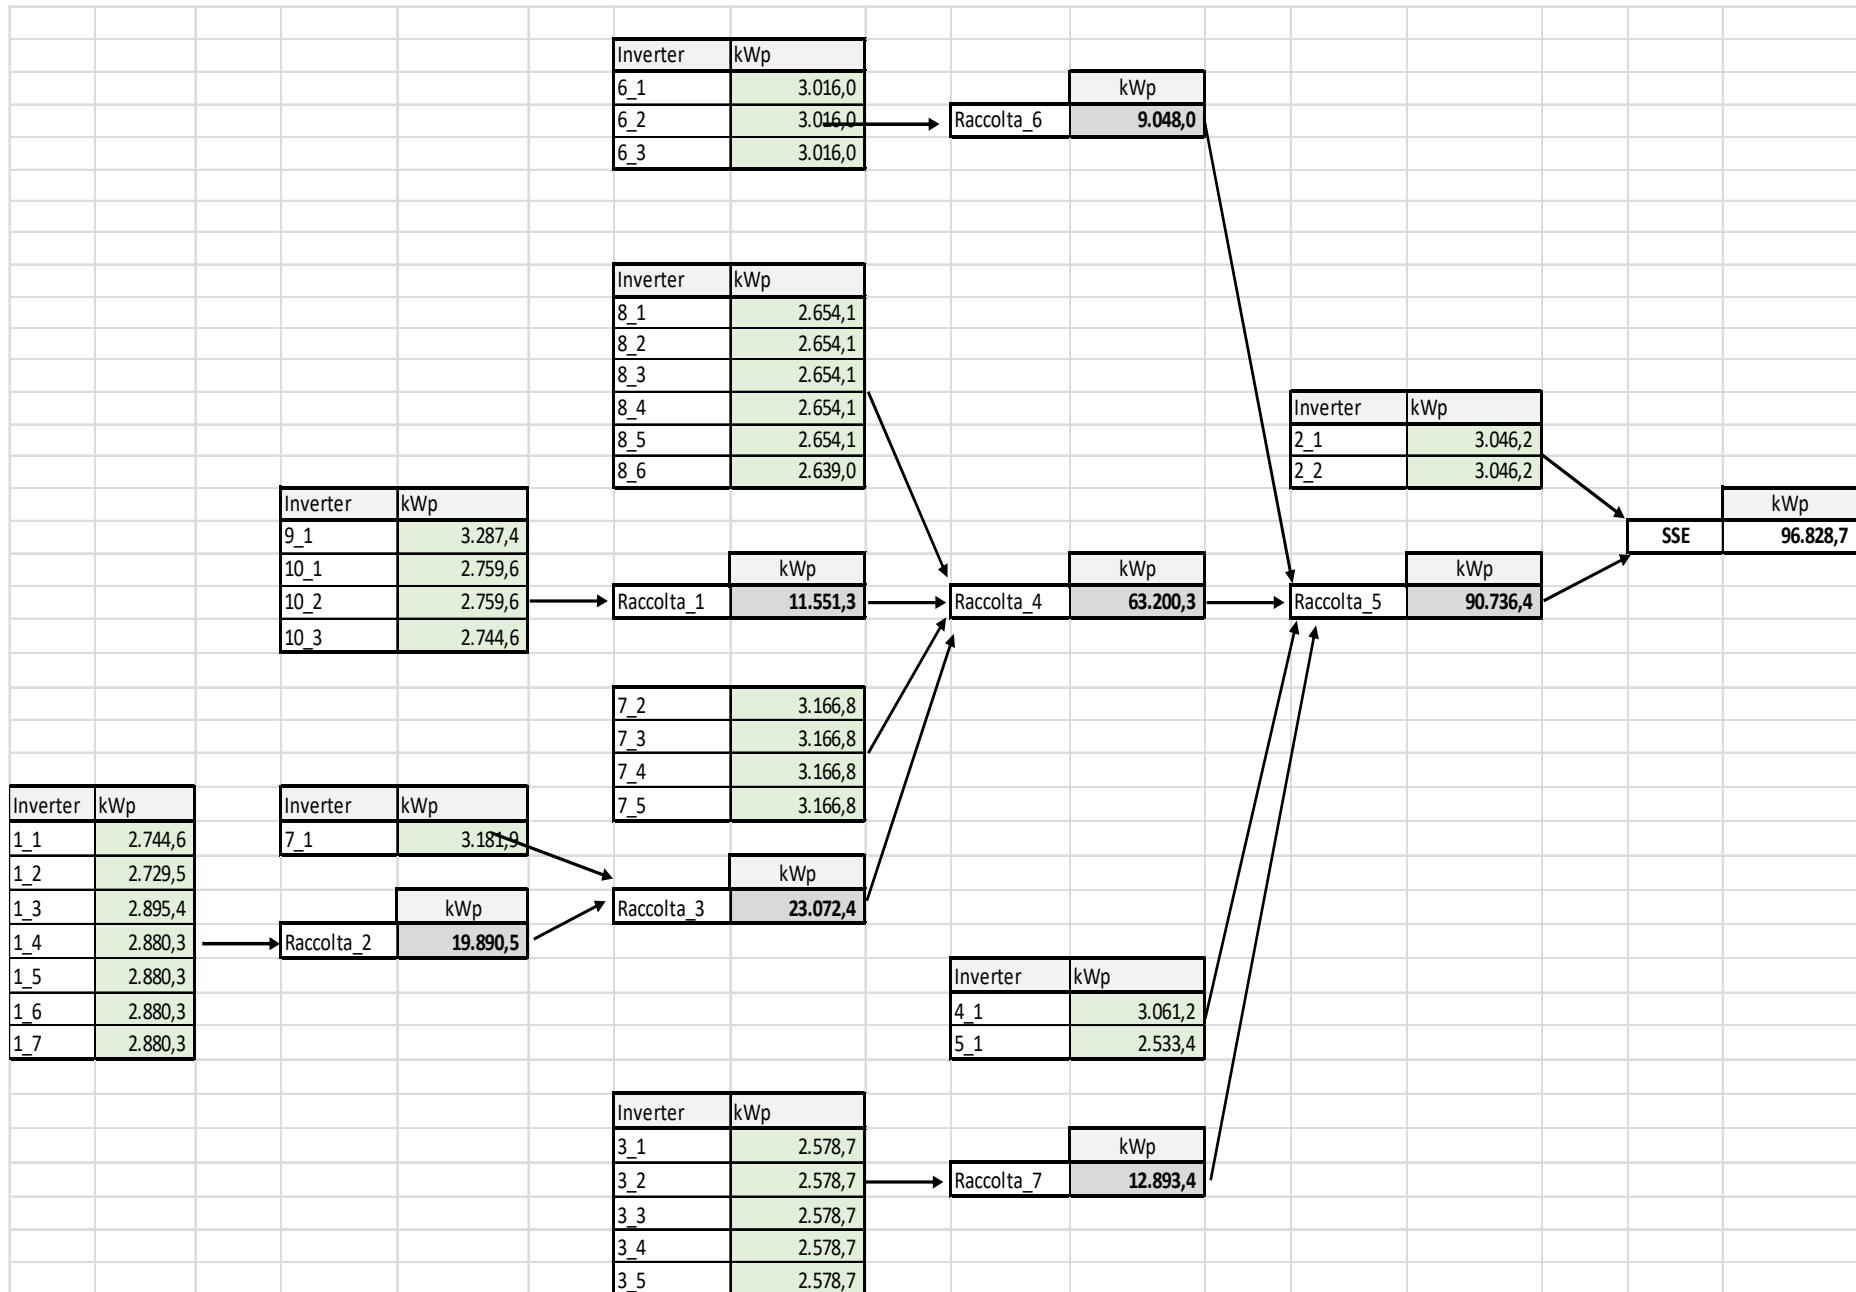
| Inverter | kWp |
|---|---|
| 6_1 | 3.016,0 |
| 6_2 | 3.016,0 |
| 6_3 | 3.016,0 |

| | kWp |
|---|---|
| Raccolta_6 | 9.048,0 |

| Inverter | kWp |
|---|---|
| 8_1 | 2.654,1 |
| 8_2 | 2.654,1 |
| 8_3 | 2.654,1 |
| 8_4 | 2.654,1 |
| 8_5 | 2.654,1 |
| 8_6 | 2.639,0 |

| Inverter | kWp |
|---|---|
| 2_1 | 3.046,2 |
| 2_2 | 3.046,2 |

| | kWp |
|---|---|
| SSE | 96.828,7 |

| Inverter | kWp |
|---|---|
| 9_1 | 3.287,4 |
| 10_1 | 2.759,6 |
| 10_2 | 2.759,6 |
| 10_3 | 2.744,6 |

| | kWp |
|---|---|
| Raccolta_1 | 11.551,3 |

| | kWp |
|---|---|
| Raccolta_4 | 63.200,3 |

| | kWp |
|---|---|
| Raccolta_5 | 90.736,4 |

| | |
|---|---|
| 7_2 | 3.166,8 |
| 7_3 | 3.166,8 |
| 7_4 | 3.166,8 |
| 7_5 | 3.166,8 |

| Inverter | kWp |
|---|---|
| 1_1 | 2.744,6 |
| 1_2 | 2.729,5 |
| 1_3 | 2.895,4 |
| 1_4 | 2.880,3 |
| 1_5 | 2.880,3 |
| 1_6 | 2.880,3 |
| 1_7 | 2.880,3 |

| Inverter | kWp |
|---|---|
| 7_1 | 3.181,9 |

| | kWp |
|---|---|
| Raccolta_2 | 19.890,5 |

| | kWp |
|---|---|
| Raccolta_3 | 23.072,4 |

| Inverter | kWp |
|---|---|
| 4_1 | 3.061,2 |
| 5_1 | 2.533,4 |

| Inverter | kWp |
|---|---|
| 3_1 | 2.578,7 |
| 3_2 | 2.578,7 |
| 3_3 | 2.578,7 |
| 3_4 | 2.578,7 |
| 3_5 | 2.578,7 |

| | kWp |
|---|---|
| Raccolta_7 | 12.893,4 |